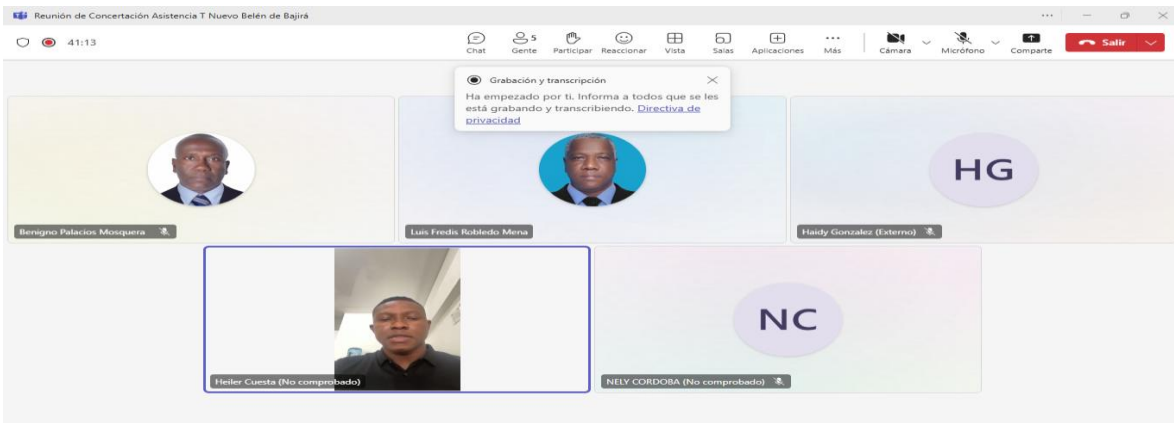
Reunión de Concertación Asistencia T Nuevo Belén de Bajirá

41:13

Chat
5
Gente
Participar
Reaccionar
Vista
Salas
Aplicaciones
Más
Cámara
Micrófono
Comparte
Salir

Grabación y transcripción

Ha empezado por ti. Informa a todos que se les está grabando y transcribiendo. Directiva de privacidad

Benigno Palacios Mosquera

Luis Fredis Robledo Mena

HG

Haidy Gonzalez (Externo)

Heiler Cuesta (No comprobado)

NC

NELY CORDOBA (No comprobado)